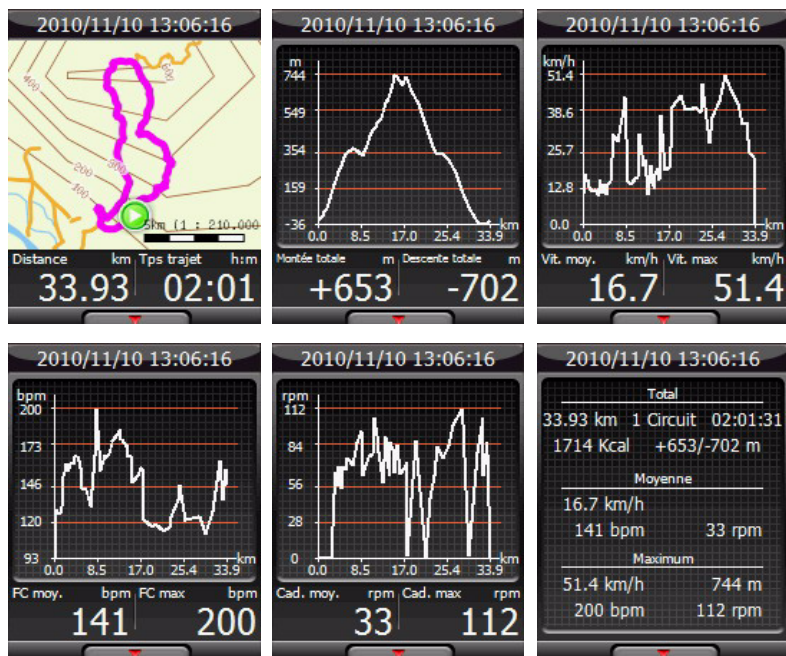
2010/11/10 13:06:16

400
200
100
500
5km (1 : 210,000

Distance km
33.93
Tps trajet h:m
02:01

2010/11/10 13:06:16

m
744
549
354
159
-36
0.0 8.5 17.0 25.4 33.9 km

Montée totale m
+653
Descente totale m
-702

2010/11/10 13:06:16

km/h
51.4
38.6
25.7
12.8
0.0
0.0 8.5 17.0 25.4 33.9 km

Vit. moy. km/h
16.7
Vit. max km/h
51.4

2010/11/10 13:06:16

bpm
200
173
146
120
93
0.0 8.5 17.0 25.4 33.9 km

FC moy. bpm
141
FC max bpm
200

2010/11/10 13:06:16

rpm
112
84
56
28
0
0.0 8.5 17.0 25.4 33.9 km

Cad. moy. rpm
33
Cad. max rpm
112

2010/11/10 13:06:16

Total
33.93 km 1 Circuit 02:01:31
1714 Kcal +653/-702 m

Moyenne
16.7 km/h
141 bpm 33 rpm

Maximum
51.4 km/h 744 m
200 bpm 112 rpm